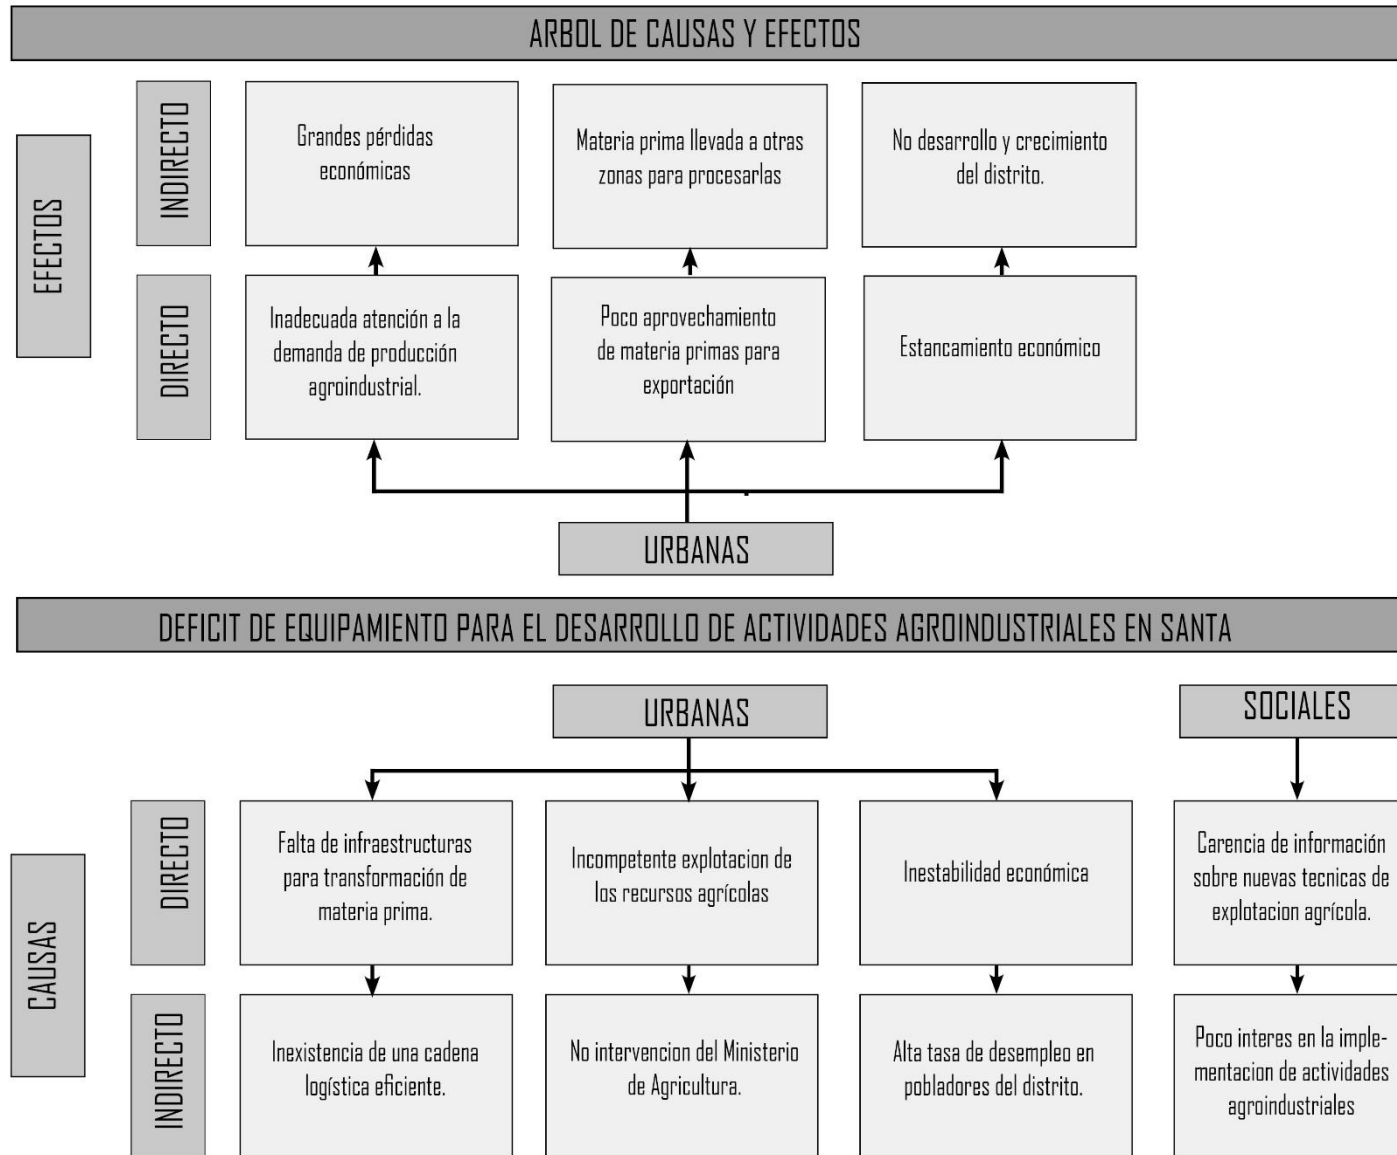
ARBOL DE CAUSAS Y EFECTOS

EFECTOS

INDIRECTO

Grandes pérdidas económicas

Materia prima llevada a otras zonas para procesarlas

No desarrollo y crecimiento del distrito.

DIRECTO

Inadecuada atención a la demanda de producción agroindustrial.

Poco aprovechamiento de materia primas para exportación

Estancamiento económico

URBANAS

DEFICIT DE EQUIPAMIENTO PARA EL DESARROLLO DE ACTIVIDADES AGROINDUSTRIALES EN SANTA

URBANAS

SOCIALES

CAUSAS

DIRECTO

Falta de infraestructuras para transformación de materia prima.

Incompetente explotacion de los recursos agrícolas

Inestabilidad económica

Carencia de información sobre nuevas tecnicas de explotacion agrícola.

INDIRECTO

Inexistencia de una cadena logística eficiente.

No intervencion del Ministerio de Agricultura.

Alta tasa de desempleo en pobladores del distrito.

Poco interes en la implementacion de actividades agroindustriales